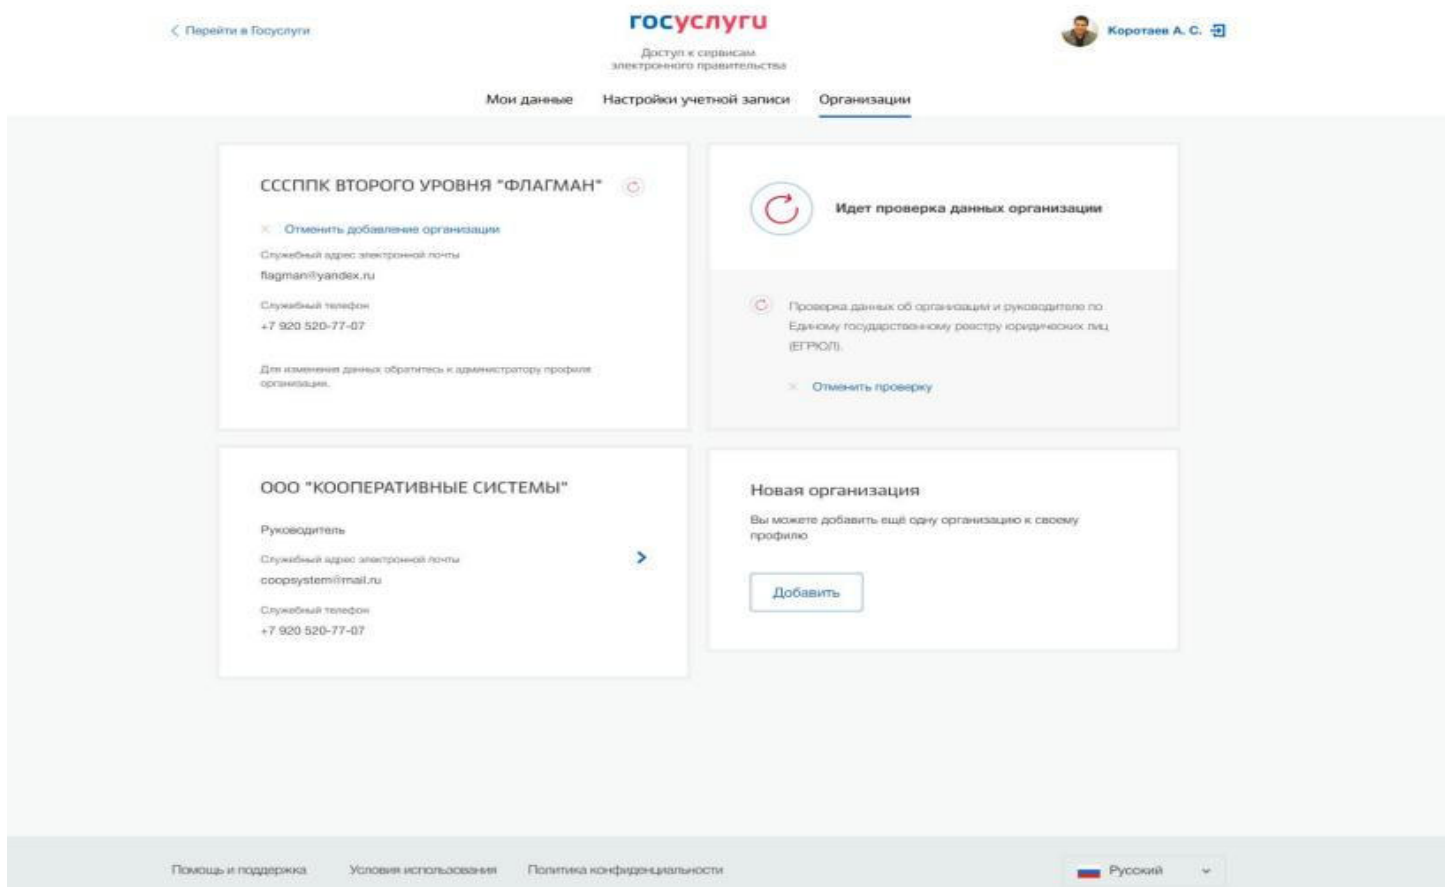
< Перейти в Госуслуги

госуслуги

Доступ к сервисам электронного правительства

Коротаев А. С.

Мои данные   Настройки учетной записи   Организации

СССППК ВТОРОГО УРОВНЯ "ФЛАГМАН"

× Отменить добавление организации

Служебный адрес электронной почты
flagman@yandex.ru

Служебный телефон
+7 920 520-77-07

Для изменения данных обратитесь к администратору профиля организации.

Идет проверка данных организации

Проверка данных об организации и руководителе по Единому государственному реестру юридических лиц (ЕГРЮЛ).

× Отменить проверку

ООО "КООПЕРАТИВНЫЕ СИСТЕМЫ"

Руководитель

Служебный адрес электронной почты
coopsystem@mail.ru

Служебный телефон
+7 920 520-77-07

Новая организация

Вы можете добавить ещё одну организацию к своему профилю

Добавить

Помощь и поддержка   Условия использования   Политика конфиденциальности

Русский